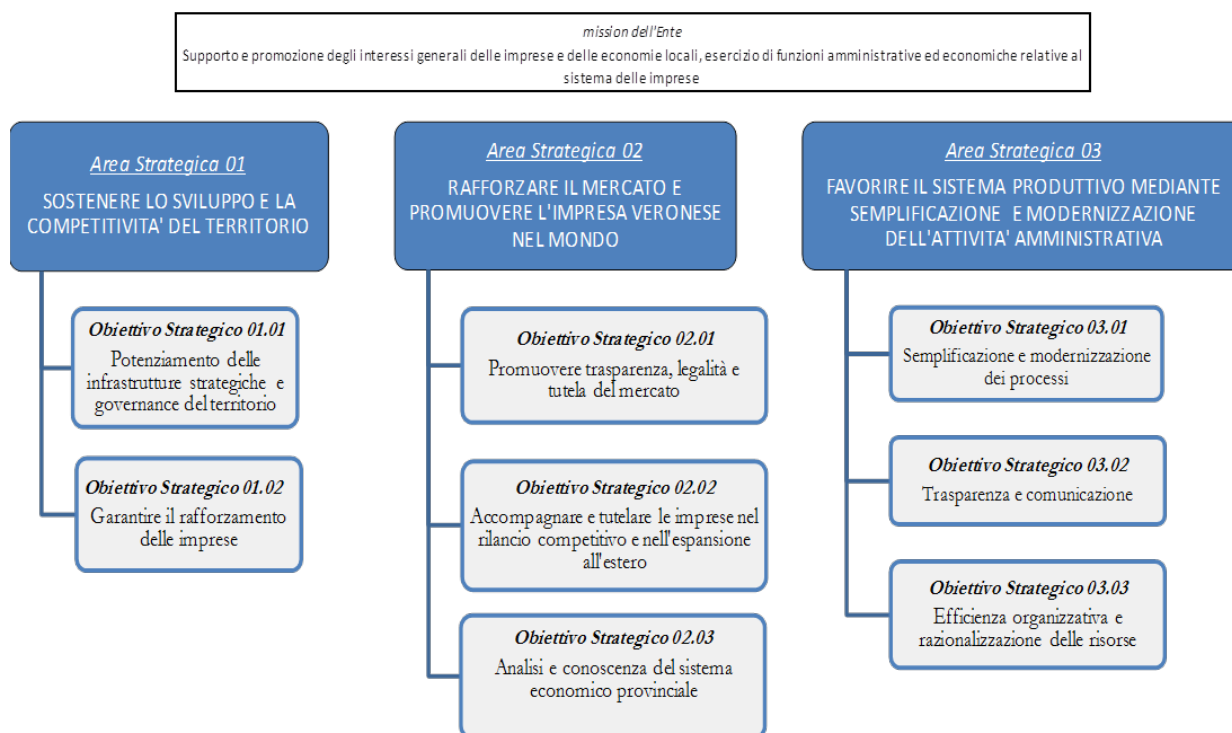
mission dell'Ente
Supporto e promozione degli interessi generali delle imprese e delle economie locali, esercizio di funzioni amministrative ed economiche relative al sistema delle imprese

Area Strategica 01
SOSTENERE LO SVILUPPO E LA COMPETITIVITA' DEL TERRITORIO

Obiettivo Strategico 01.01
Potenziamento delle infrastrutture strategiche e governance del territorio

Obiettivo Strategico 01.02
Garantire il rafforzamento delle imprese

Area Strategica 02
RAFFORZARE IL MERCATO E PROMUOVERE L'IMPRESA VERONESE NEL MONDO

Obiettivo Strategico 02.01
Promuovere trasparenza, legalità e tutela del mercato

Obiettivo Strategico 02.02
Accompagnare e tutelare le imprese nel rilancio competitivo e nell'espansione all'estero

Obiettivo Strategico 02.03
Analisi e conoscenza del sistema economico provinciale

Area Strategica 03
FAVORIRE IL SISTEMA PRODUTTIVO MEDIANTE SEMPLIFICAZIONE E MODERNIZZAZIONE DELL'ATTIVITA' AMMINISTRATIVA

Obiettivo Strategico 03.01
Semplificazione e modernizzazione dei processi

Obiettivo Strategico 03.02
Trasparenza e comunicazione

Obiettivo Strategico 03.03
Efficienza organizzativa e razionalizzazione delle risorse